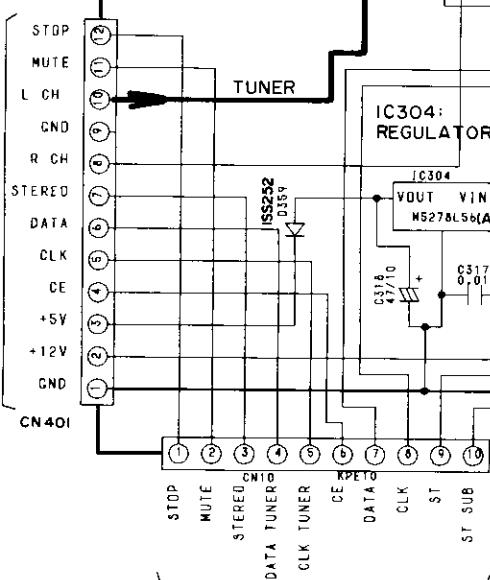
STOP
MUTE
L CH
GND
R CH
STEREO
DATA
CLK
CE
+5V
+12V
GND
12
11
10
9
8
7
6
5
4
3
2
1
CN401

TUNER

IC304:
REGULATOR

IC304
VOUT VIN
M5278L56(A

1SS252
D359

C318
47/10

C317
0.01

1 2 3 4 5 6 7 8 9 10
CN10
KPETO
STOP
MUTE
STEREO
DATA TUNER
CLK TUNER
CE
DATA
CLK
ST
ST SUB